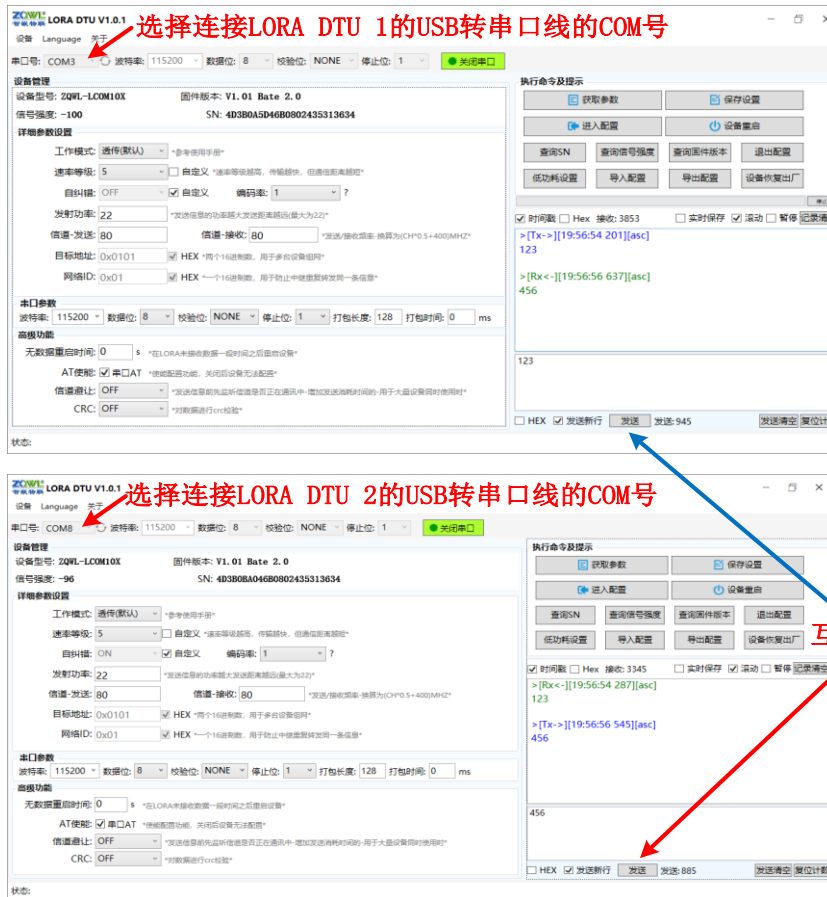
ZQWL LORA DTU V1.0.1
选择连接LORA DTU 1的USB转串口线的COM号
设备 Language 关于
串口号: COM3 波特率: 115200 数据位: 8 校验位: NONE 停止位: 1 关闭串口

设备管理
设备型号: ZQWL-LCOM10X 固件版本: V1.01 Bate 2.0
信号强度: -100 SN: 4D3B0A5D46B0802435313634
详细参数设置
工作模式: 透传(默认) *参考使用手册*
速率等级: 5 自定义 *速率等级越高，传输越快，但通信距离越短*
自纠错: OFF 自定义 编码率: 1 ?
发射功率: 22 *发送信息的功率越大发送距离越远(最大为22)*
信道-发送: 80 信道-接收: 80 *发送/接收频率-换算为(CH*0.5+400)MHZ*
目标地址: 0x0101 HEX *两个16进制数，用于多台设备组网*
网络ID: 0x01 HEX *一个16进制数，用于防止中继重复转发同一条信息*
串口参数
波特率: 115200 数据位: 8 校验位: NONE 停止位: 1 打包长度: 128 打包时间: 0 ms
高级功能
无数据重启时间: 0 s *在LORA未接收数据一段时间之后重启设备*
AT使能: 串口AT *使能配置功能，关闭后设备无法配置*
信道避让: OFF *发送信息前先监听信道是否正在通讯中-增加发送消耗时间-用于大量设备同时使用时*
CRC: OFF *对数据进行crc校验*
状态:

执行命令及提示
获取参数 保存设置
进入配置 设备重启
查询SN 查询信号强度 查询固件版本 退出配置
低功耗设置 导入配置 导出配置 设备恢复出厂
时间戳 Hex 接收: 3853 实时保存 滚动 暂停 记录清
>[Tx->][19:56:54 201][asc]
123

>[Rx<-][19:56:56 637][asc]
456
123
HEX 发送新行 发送 发送: 945 发送清空 复位计

ZQWL LORA DTU V1.0.1
选择连接LORA DTU 2的USB转串口线的COM号
设备 Language 关于
串口号: COM8 波特率: 115200 数据位: 8 校验位: NONE 停止位: 1 关闭串口
设备管理
设备型号: ZQWL-LCOM10X 固件版本: V1.01 Bate 2.0
信号强度: -96 SN: 4D3B0BA046B0802435313634
详细参数设置
工作模式: 透传(默认) *参考使用手册*
速率等级: 5 自定义 *速率等级越高，传输越快，但通信距离越短*
自纠错: ON 自定义 编码率: 1 ?
发射功率: 22 *发送信息的功率越大发送距离越远(最大为22)*
信道-发送: 80 信道-接收: 80 *发送/接收频率-换算为(CH*0.5+400)MHZ*
目标地址: 0x0101 HEX *两个16进制数，用于多台设备组网*
网络ID: 0x01 HEX *一个16进制数，用于防止中继重复转发同一条信息*
串口参数
波特率: 115200 数据位: 8 校验位: NONE 停止位: 1 打包长度: 128 打包时间: 0 ms
高级功能
无数据重启时间: 0 s *在LORA未接收数据一段时间之后重启设备*
AT使能: 串口AT *使能配置功能，关闭后设备无法配置*
信道避让: OFF *发送信息前先监听信道是否正在通讯中-增加发送消耗时间-用于大量设备同时使用时*
CRC: OFF *对数据进行crc校验*
状态:

执行命令及提示
获取参数 保存设置
进入配置 设备重启
查询SN 查询信号强度 查询固件版本 退出配置
低功耗设置 导入配置 导出配置 设备恢复出厂
时间戳 Hex 接收: 3345 实时保存 滚动 暂停 记录清空
>[Rx<-][19:56:54 287][asc]
123

>[Tx->][19:56:56 545][asc]
456
456
HEX 发送新行 发送 发送: 885 发送清空 复位计数
互